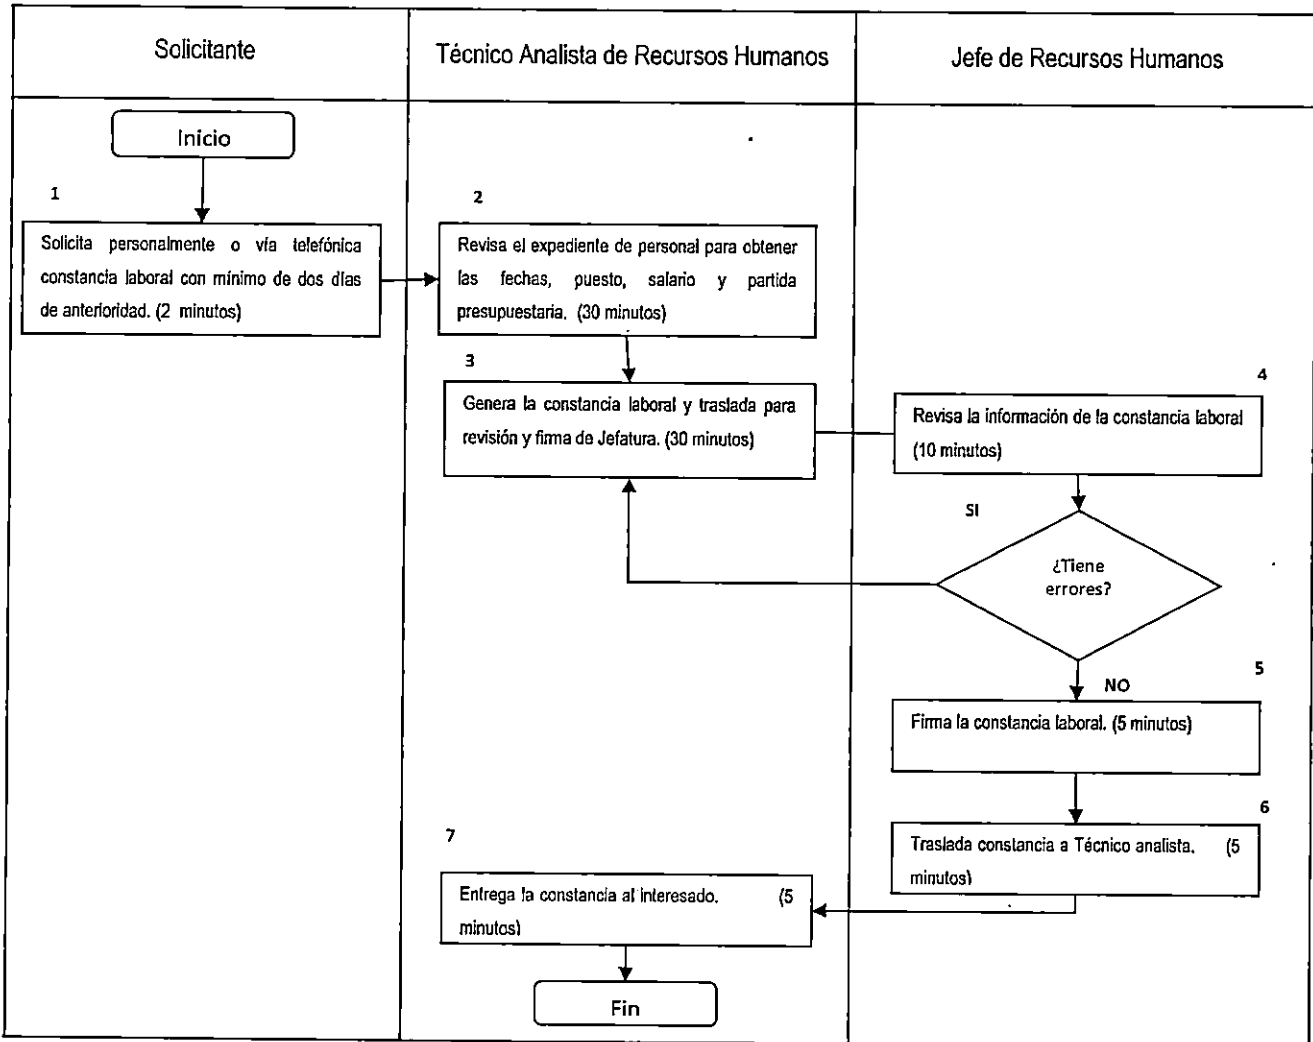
Solicitante

Técnico Analista de Recursos Humanos

Jefe de Recursos Humanos

Inicio

1

Solicita personalmente o vía telefónica constancia laboral con mínimo de dos días de anterioridad. (2 minutos)

2

Revisa el expediente de personal para obtener las fechas, puesto, salario y partida presupuestaria. (30 minutos)

3

Genera la constancia laboral y traslada para revisión y firma de Jefatura. (30 minutos)

4

Revisa la información de la constancia laboral (10 minutos)

SI

¿Tiene errores?

NO

5

Firma la constancia laboral. (5 minutos)

6

Traslada constancia a Técnico analista. (5 minutos)

7

Entrega la constancia al interesado. (5 minutos)

Fin